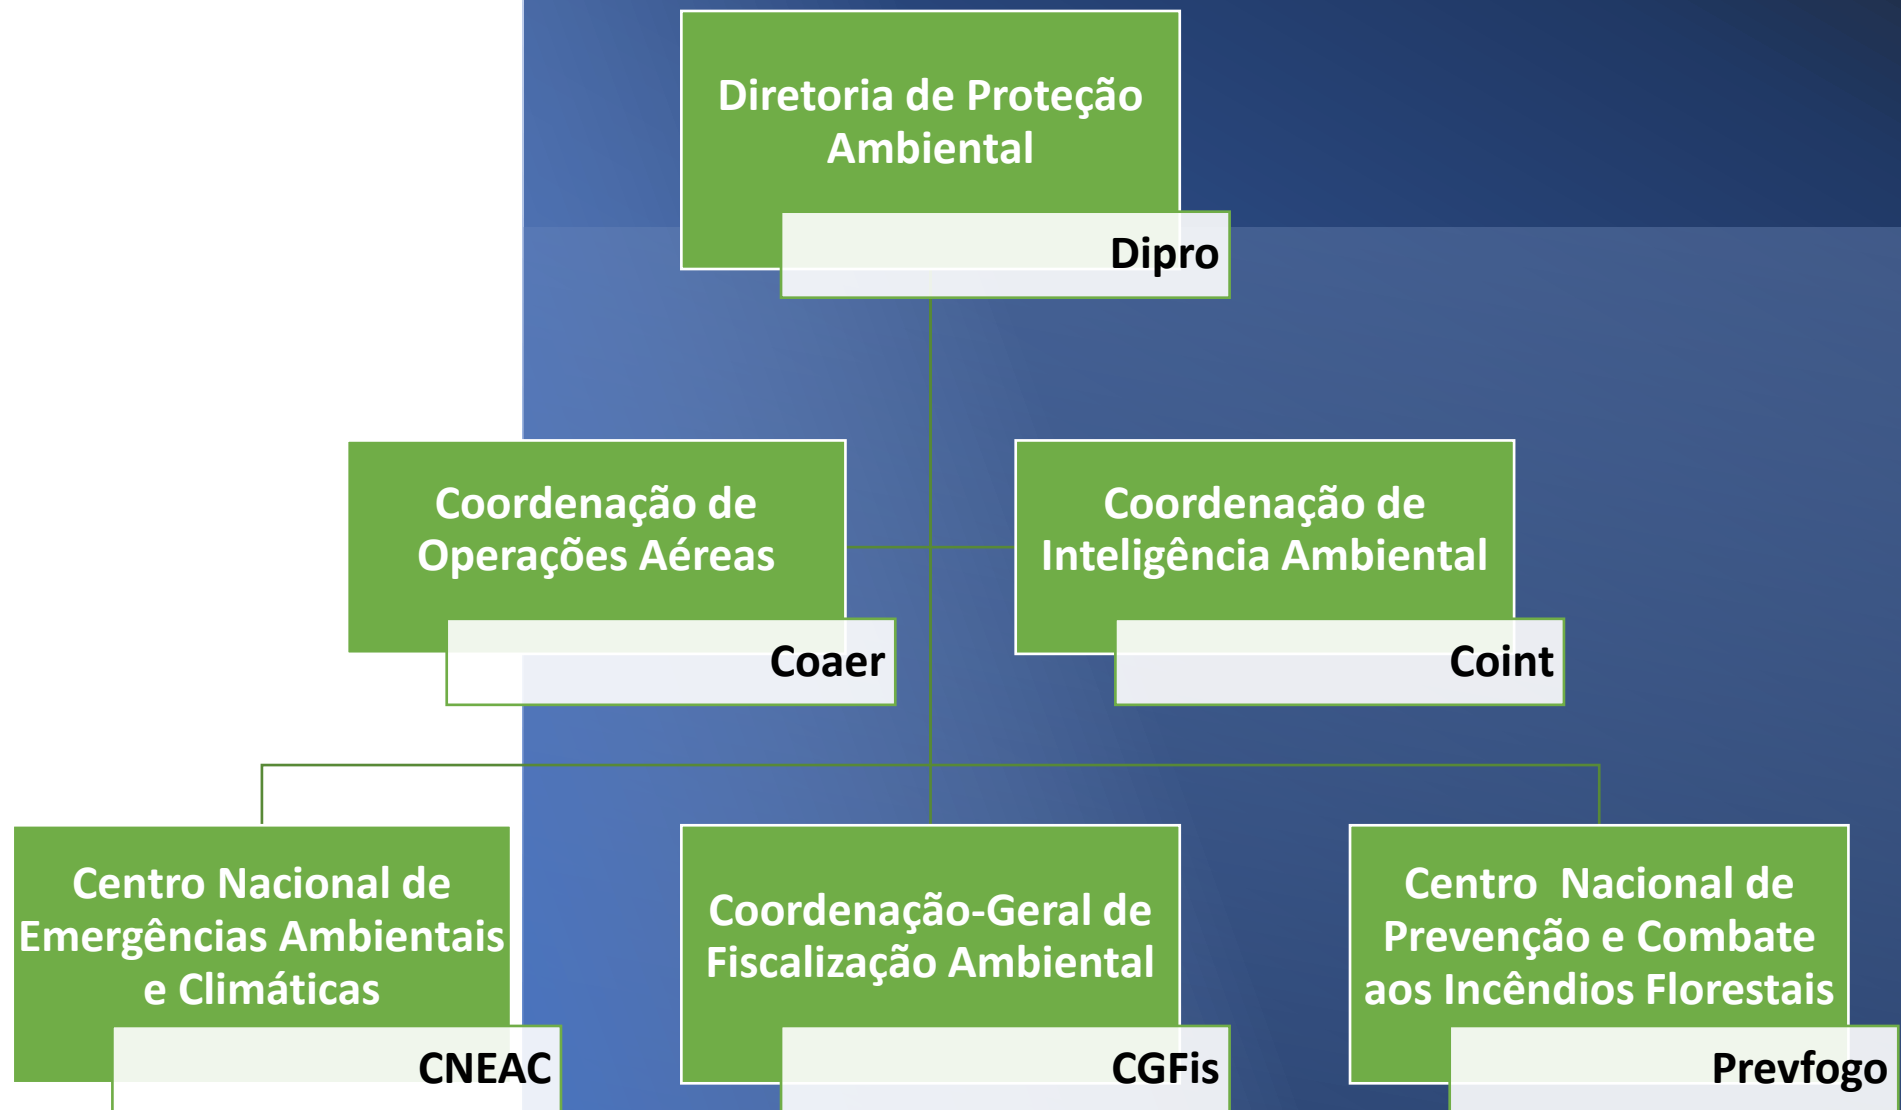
Diretoria de Proteção Ambiental

Dipro

Coordenação de Operações Aéreas

Coaer

Coordenação de Inteligência Ambiental

Coint

Centro Nacional de Emergências Ambientais e Climáticas

CNEAC

Coordenação-Geral de Fiscalização Ambiental

CGFis

Centro Nacional de Prevenção e Combate aos Incêndios Florestais

Prevfogo